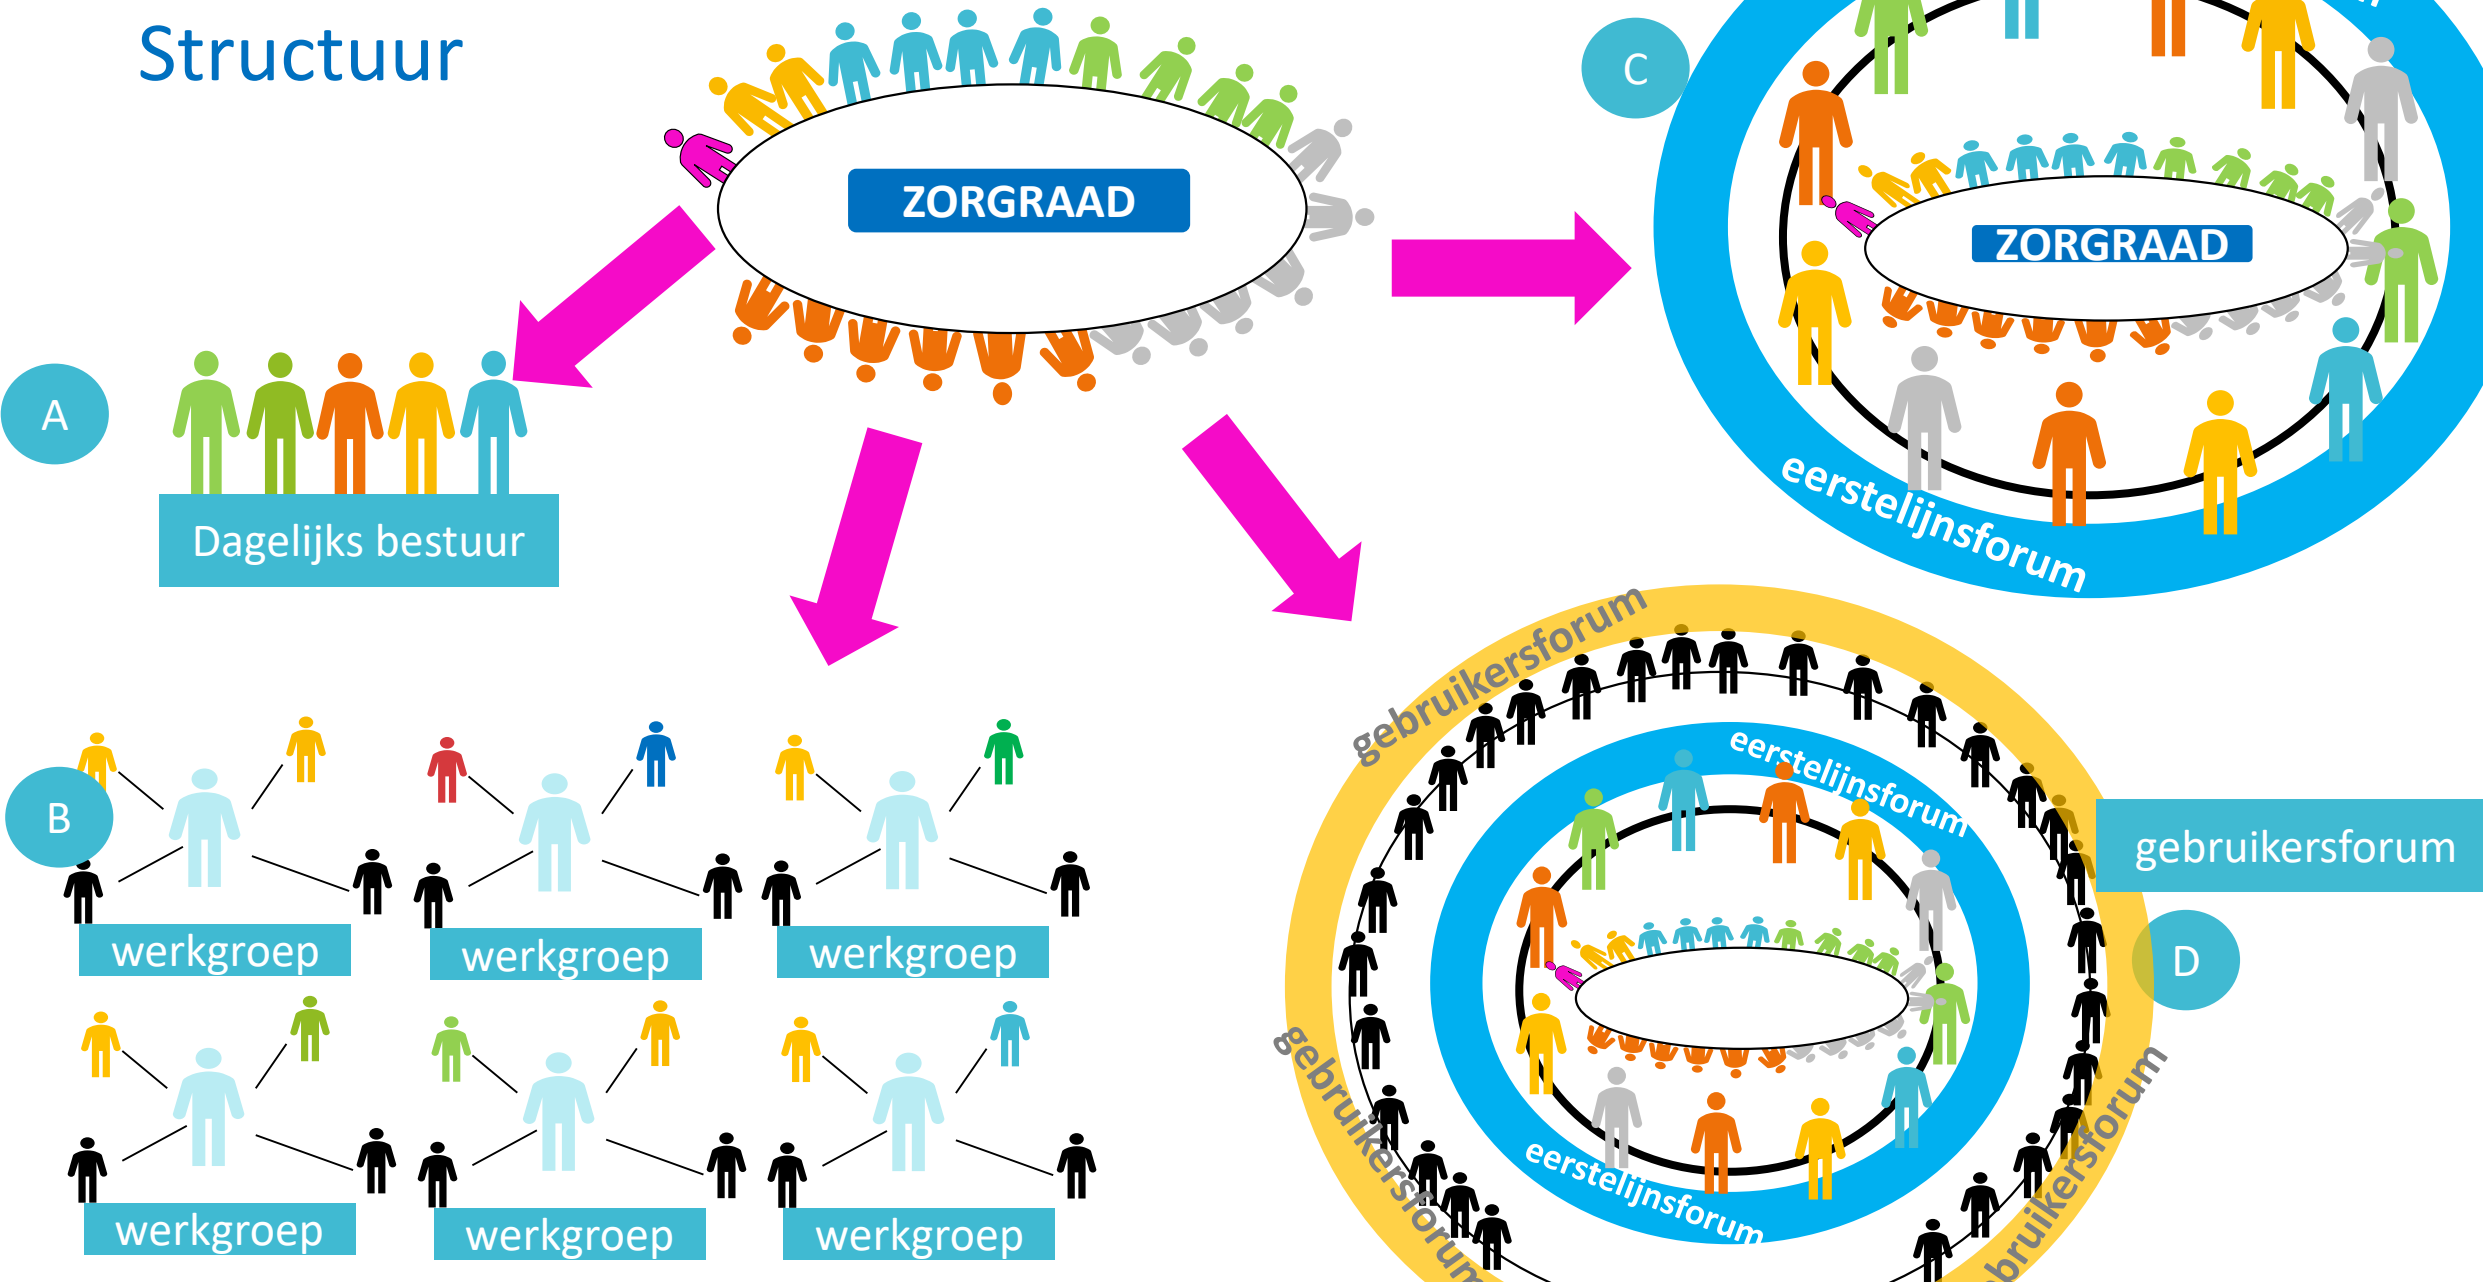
Structuur

ZORGRAAD

C

ZORGRAAD

eerstelijnsforum

A

Dagelijks bestuur

B

werkgroep

werkgroep

werkgroep

werkgroep

werkgroep

werkgroep

gebruikersforum

eerstelijnsforum

gebruikersforum

D

gebruikersforum

eerstelijnsforum

bruikersforum